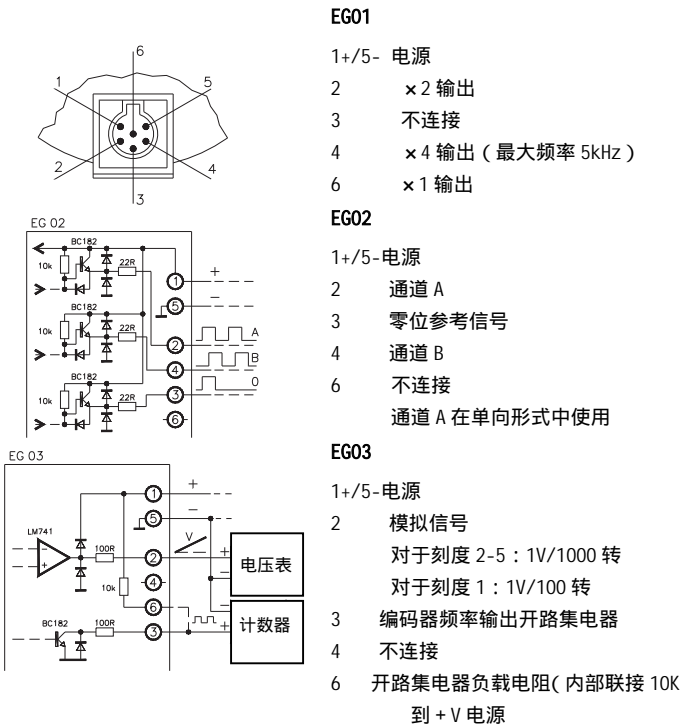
6
1
5
2
4
3

EG 02
BC182
10k
22R
1
+
–
5
BC182
10k
22R
2
A
4
B
BC182
10k
22R
3
0
6

EG 03
1
+
5
–
LM741
–
+
100R
2
V
+
–
电压表
4
10k
6
BC182
100R
3
+
计数器

EG01

1+/5- 电源
2 ×2 输出
3 不连接
4 ×4 输出（最大频率 5kHz）
6 ×1 输出

EG02

1+/5-电源
2 通道 A
3 零位参考信号
4 通道 B
6 不连接
通道 A 在单向形式中使用

EG03

1+/5-电源
2 模拟信号
对于刻度 2-5：1V/1000 转
对于刻度 1：1V/100 转
3 编码器频率输出开路集电器
4 不连接
6 开路集电器负载电阻( 内部联接 10K 到 + V 电源